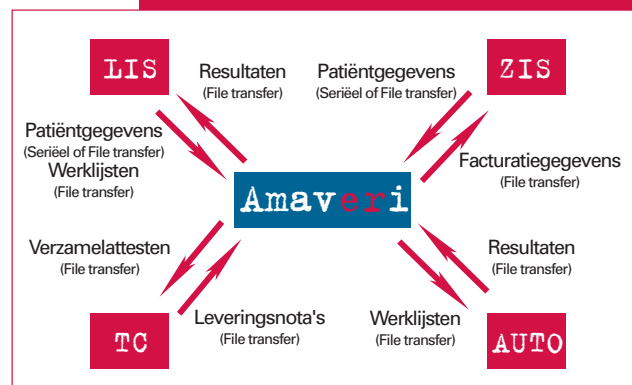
LIS

Resultaten
(File transfer)

Patiëntgegevens
(Seriëel of File transfer)

ZIS

Patiëntgegevens
(Seriëel of File transfer)
Werklijsten
(File transfer)

Amaveri

Facturatiegegevens
(File transfer)

Verzamelattesten
(File transfer)

Resultaten
(File transfer)

TC

Leveringsnota's
(File transfer)

Werklijsten
(File transfer)

AUTO